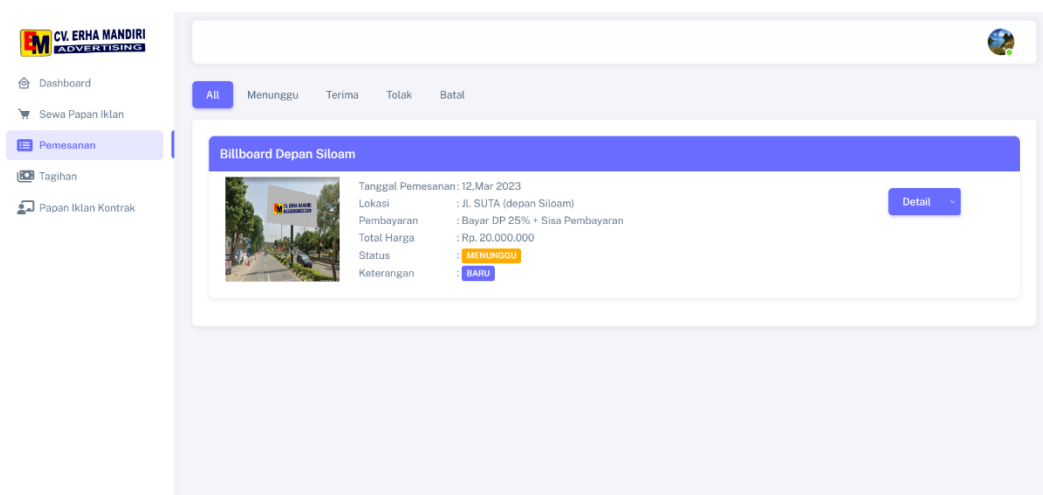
EM CV. ERHA MANDIRI ADVERTISING

Dashboard
Sewa Papan Iklan
Pemesanan
Tagihan
Papan Iklan Kontrak

All Menunggu Terima Tolak Batal

Billboard Depan Siloam

Tanggal Pemesanan : 12,Mar 2023
Lokasi : Jl. SUTA (depan Siloam)
Pembayaran : Bayar DP 25% + Sisa Pembayaran
Total Harga : Rp. 20.000.000
Status : MENUNGGU
Keterangan : BARU

Detail